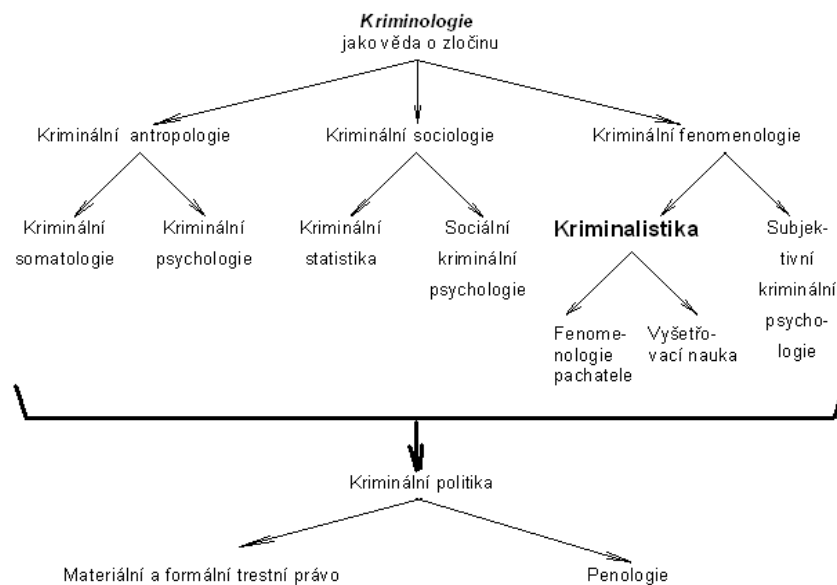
**Kriminologie**
jako věda o zločinu

Kriminální antropologie

Kriminální sociologie

Kriminální fenomenologie

Kriminální somatologie

Kriminální psychologie

Kriminální statistika

Sociální kriminální psychologie

**Kriminalistika**

Subjektivní kriminální psychologie

Fenomenologie pachatele

Vyšetřovací nauka

Kriminální politika

Materiální a formální trestní právo

Penologie